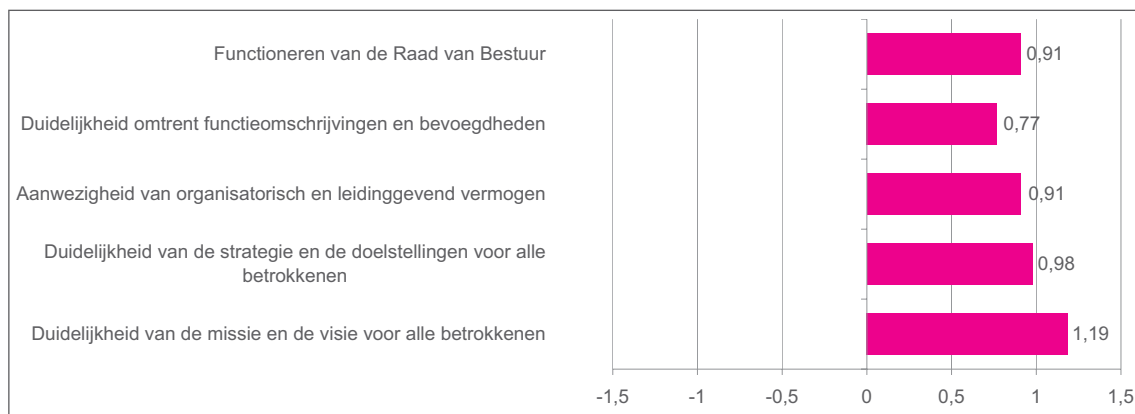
Functioneren van de Raad van Bestuur
0,91

Duidelijkheid omtrent functieomschrijvingen en bevoegdheden
0,77

Aanwezigheid van organisatorisch en leidinggevend vermogen
0,91

Duidelijkheid van de strategie en de doelstellingen voor alle betrokkenen
0,98

Duidelijkheid van de missie en de visie voor alle betrokkenen
1,19

-1,5 -1 -0,5 0 0,5 1 1,5